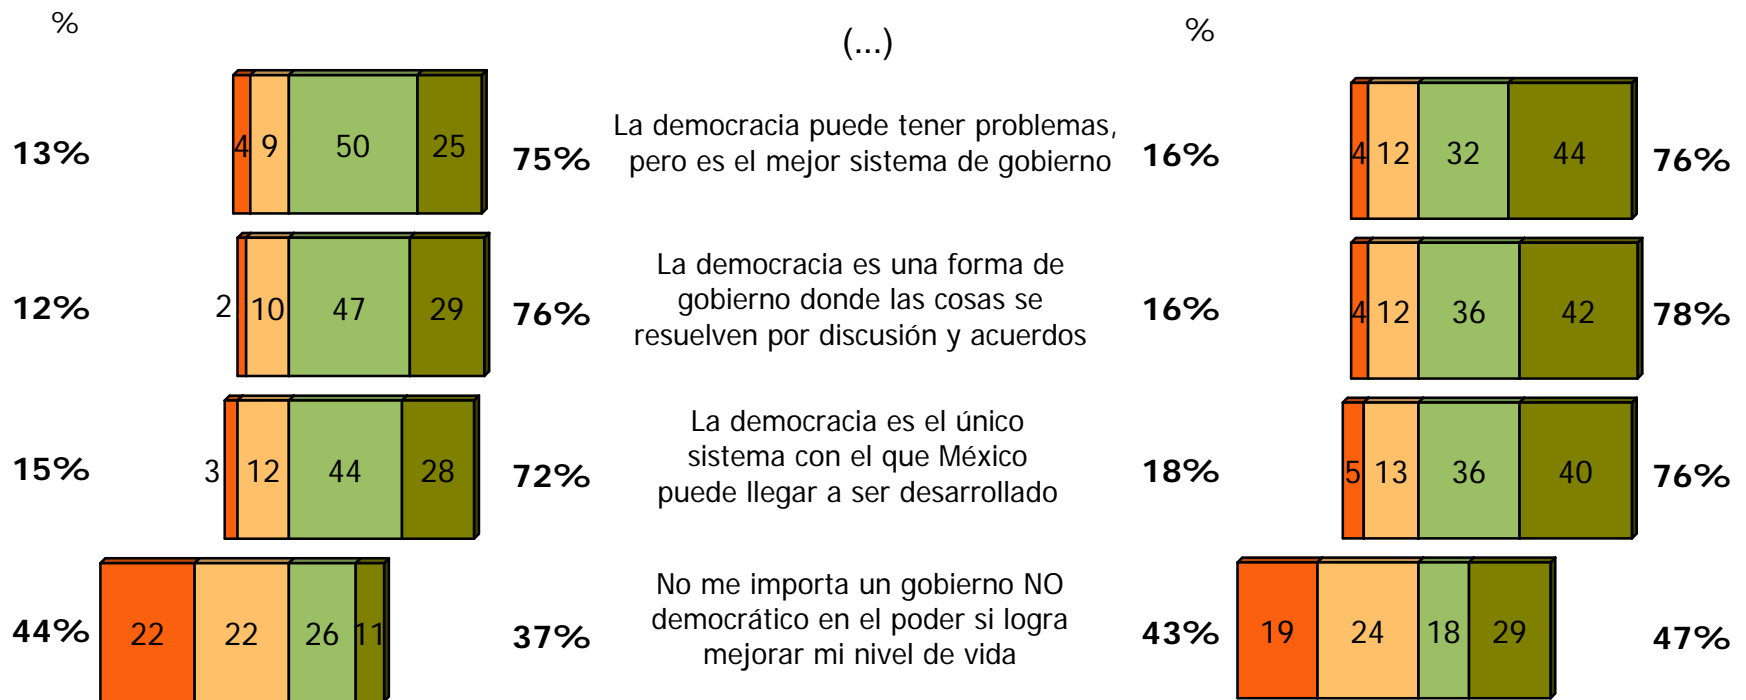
%

(...)

%

13% 4 9 50 25 75%

La democracia puede tener problemas, pero es el mejor sistema de gobierno

16% 4 12 32 44 76%

12% 2 10 47 29 76%

La democracia es una forma de gobierno donde las cosas se resuelven por discusión y acuerdos

16% 4 12 36 42 78%

15% 3 12 44 28 72%

La democracia es el único sistema con el que México puede llegar a ser desarrollado

18% 5 13 36 40 76%

44% 22 22 26 11 37%

No me importa un gobierno NO democrático en el poder si logra mejorar mi nivel de vida

43% 19 24 18 29 47%